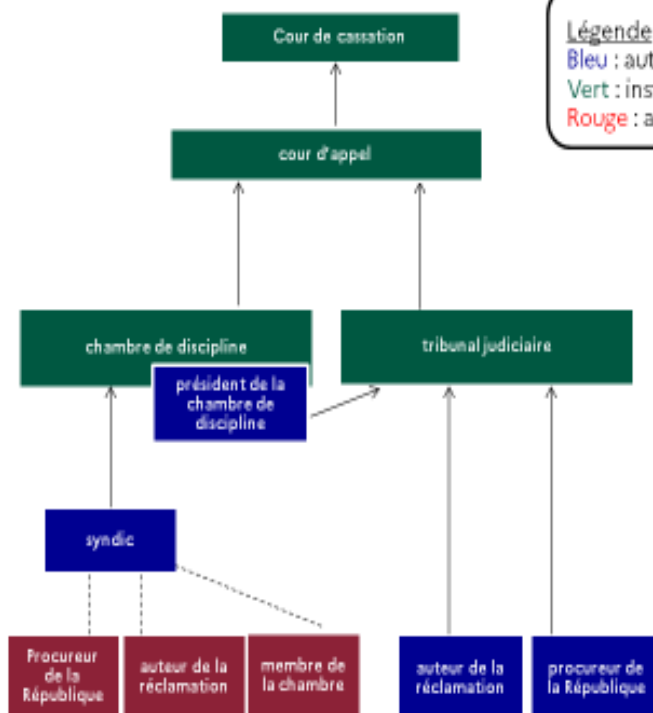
Cour de cassation

cour d'appel

chambre de discipline

tribunal judiciaire

président de la chambre de discipline

syndic

Procureur de la République

auteur de la réclamation

membre de la chambre

auteur de la réclamation

procureur de la République

Légende
Bleu : aut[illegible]
Vert : ins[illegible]
Rouge : a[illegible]